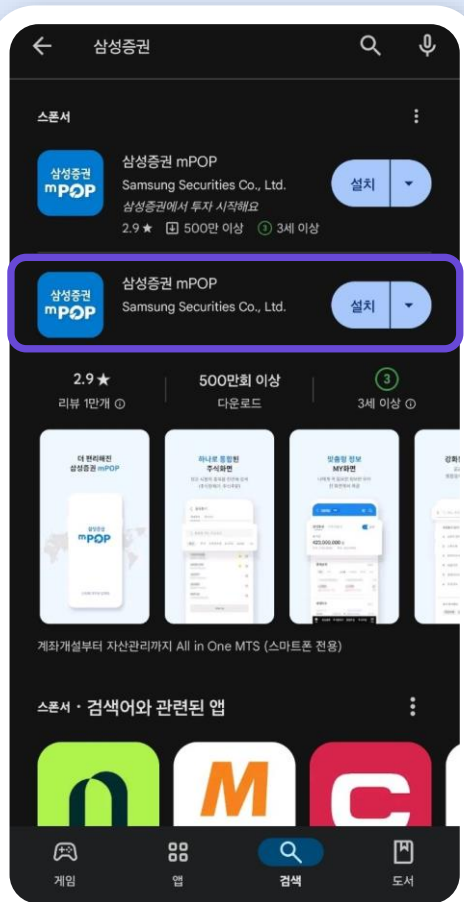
삼성증권

스폰서

삼성증권 mPOP

삼성증권 mPOP
Samsung Securities Co., Ltd.
삼성증권에서 투자 시작해요
2.9 ★ 500만 이상 3세 이상

설치

삼성증권 mPOP

삼성증권 mPOP
Samsung Securities Co., Ltd.

설치

2.9 ★
리뷰 1만개

500만회 이상
다운로드

3
3세 이상

더 편리해진 삼성증권 mPOP

삼성증권 mPOP

하나로 통합된 주식화면

맞춤형 정보 MY화면

강화

계좌개설부터 자산관리까지 All in One MTS (스마트폰 전용)

스폰서 · 검색어와 관련된 앱

게임 앱 검색 도서